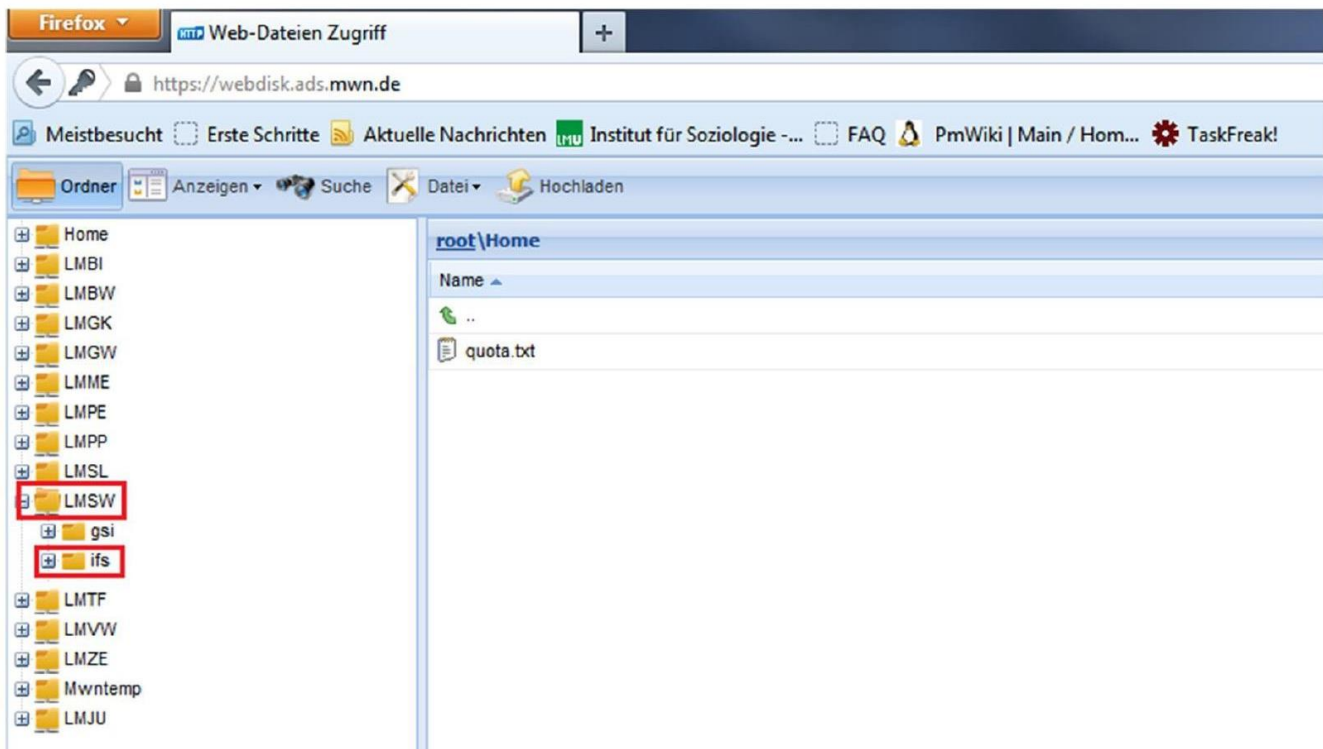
Firefox
HTTP Web-Dateien Zugriff
+
https://webdisk.ads.mwn.de
Meistbesucht Erste Schritte Aktuelle Nachrichten LMU Institut für Soziologie -... FAQ PmWiki | Main / Hom... TaskFreak!
Ordner Anzeigen Suche Datei Hochladen

Home
LMBI
LMBW
LMGK
LMGW
LMME
LMPE
LMPP
LMSL
LMSW
gsi
ifs
LMTF
LMVW
LMZE
Mwntemp
LMJU

root\Home
Name
..
quota.txt